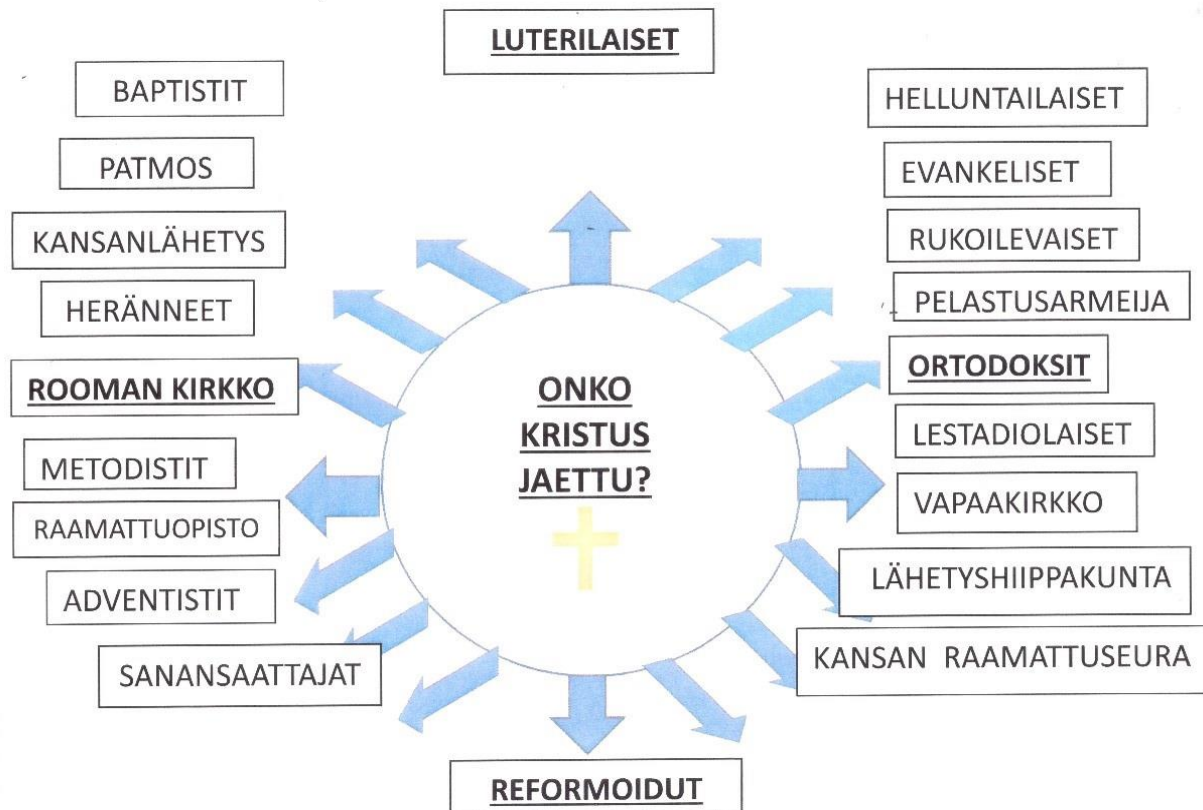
LUTERILAISET

BAPTISTIT

PATMOS

KANSANLÄHETYS

HERÄNNEET

ROOMAN KIRKKO

METODISTIT

RAAMATTUOPISTO

ADVENTISTIT

SANANSAATTAJAT

HELLUNTAILAISET

EVANKELISET

RUKOILEVAISET

PELASTUSARMEIJA

ORTODOKSIT

LESTADIOLAISET

VAPAAKIRKKO

LÄHETYSHIIPPAKUNTA

KANSAN RAAMATTUSEURA

ONKO KRISTUS JAETTU?

REFORMOIDUT